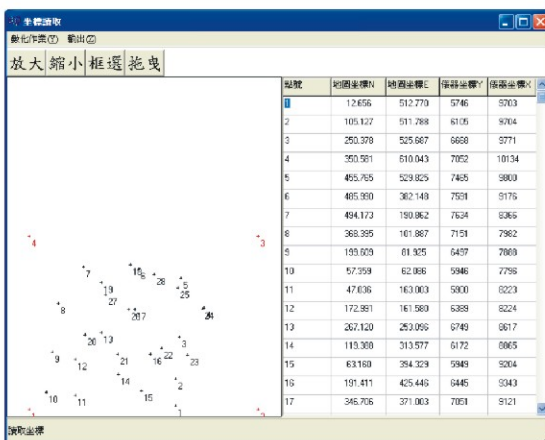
坐標讀取

數化作業(Y) 輸出(Z)

放大 縮小 框選 拖曳

4
3
7
15
6
28
5
19
25
27
8
20
7
24
20
13
3
9
12
21
16
22
23
14
2
10
11
15
1

| 點號 | 地圖坐標N | 地圖坐標E | 儀器坐標Y | 儀器坐標X |
|---|---|---|---|---|
| 1 | 12.656 | 512.770 | 5746 | 9703 |
| 2 | 105.127 | 511.788 | 6105 | 9704 |
| 3 | 250.378 | 525.687 | 6668 | 9771 |
| 4 | 350.581 | 610.043 | 7052 | 10134 |
| 5 | 455.765 | 529.825 | 7465 | 9800 |
| 6 | 485.990 | 382.148 | 7581 | 9176 |
| 7 | 494.173 | 190.862 | 7634 | 8366 |
| 8 | 368.395 | 101.887 | 7151 | 7982 |
| 9 | 199.609 | 81.925 | 6497 | 7888 |
| 10 | 57.359 | 62.086 | 5946 | 7796 |
| 11 | 47.036 | 163.003 | 5900 | 8223 |
| 12 | 172.991 | 161.580 | 6389 | 8224 |
| 13 | 267.120 | 253.096 | 6749 | 8617 |
| 14 | 119.388 | 313.577 | 6172 | 8865 |
| 15 | 63.160 | 394.329 | 5949 | 9204 |
| 16 | 191.411 | 425.446 | 6445 | 9343 |
| 17 | 346.706 | 371.003 | 7051 | 9121 |

讀取坐標